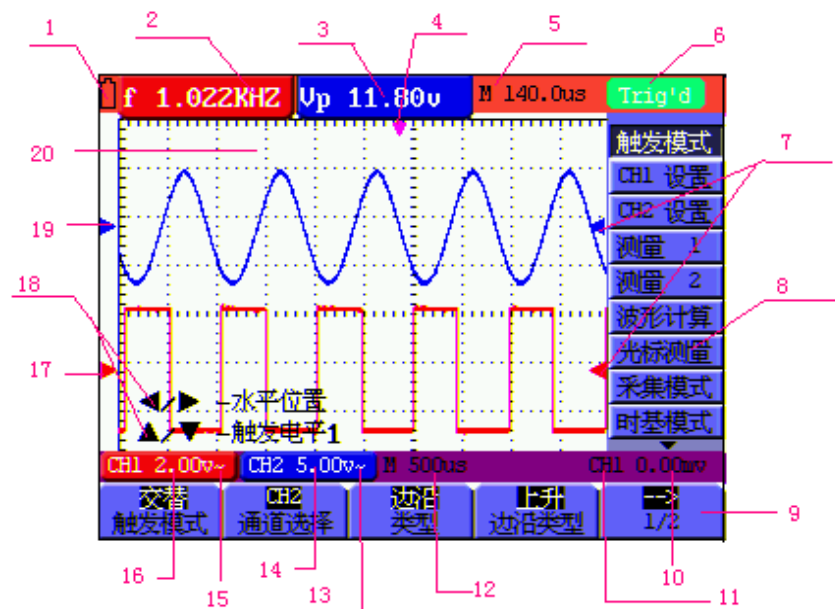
1 2 3 4 5 6

f 1.022KHZ Vp 11.80v M 140.0us Trig'd

20

7

触发模式
CH1 设置
CH2 设置
测量 1
测量 2
波形计算
光标测量
采集模式
时基模式

19

18

8

17

◀/▶ –水平位置
▲/▼ –触发电平1

CH1 2.00v~ CH2 5.00v~ M 500us CH1 0.00mv

交替
触发模式

CH2
通道选择

边沿
类型

上升
边沿类型

-->
1/2

9

16 15 14 13 12 11 10